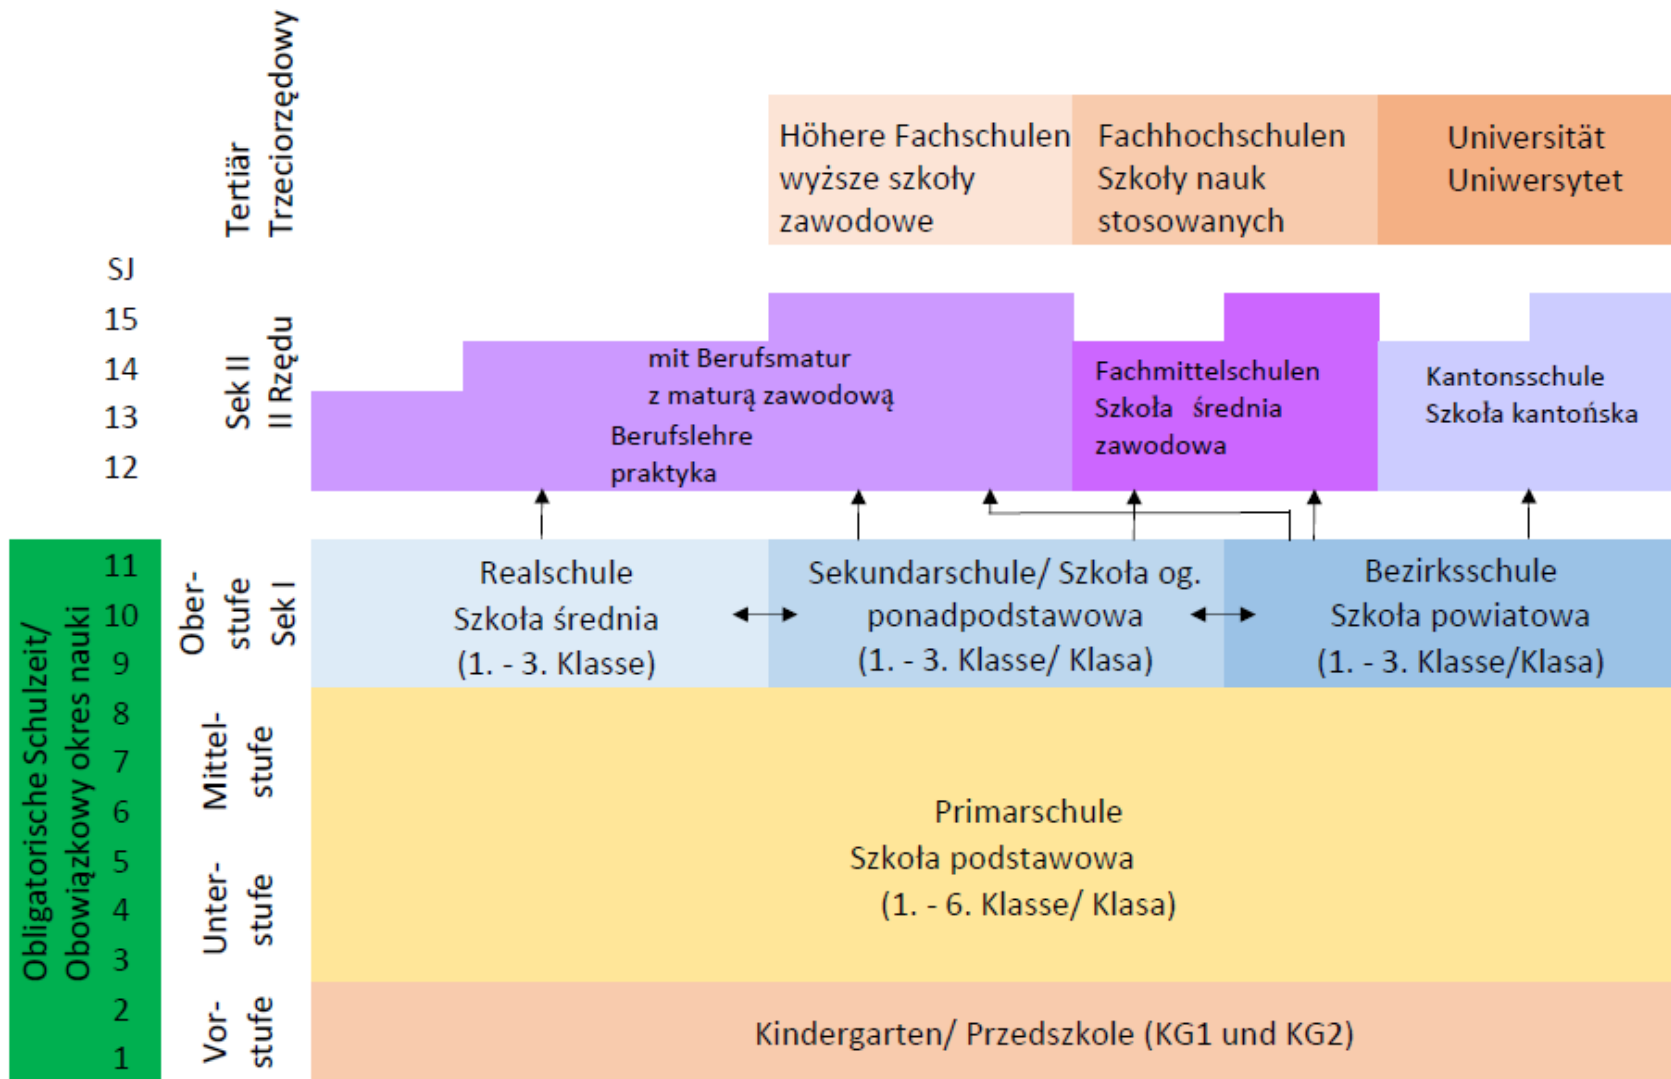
Tertiär
Trzeciorzędowy

Höhere Fachschulen
wyższe szkoły zawodowe

Fachhochschulen
Szkoły nauk stosowanych

Universität
Uniwersytet

SJ
15
14
13
12

Sek II
II Rzędu

mit Berufsmatur
z maturą zawodową

Berufslehre
praktyka

Fachmittelschulen
Szkoła średnia zawodowa

Kantonsschule
Szkoła kantońska

Obligatorische Schulzeit/
Obowiązkowy okres nauki

11
10
9
8
7
6
5
4
3
2
1

Oberstufe
Sek I

Realschule
Szkoła średnia
(1. - 3. Klasse)

Sekundarschule/ Szkoła og. ponadpodstawowa
(1. - 3. Klasse/ Klasa)

Bezirksschule
Szkoła powiatowa
(1. - 3. Klasse/Klasa)

Mittelstufe

Unterstufe

Primarschule
Szkoła podstawowa
(1. - 6. Klasse/ Klasa)

Vorstufe

Kindergarten/ Przedszkole (KG1 und KG2)